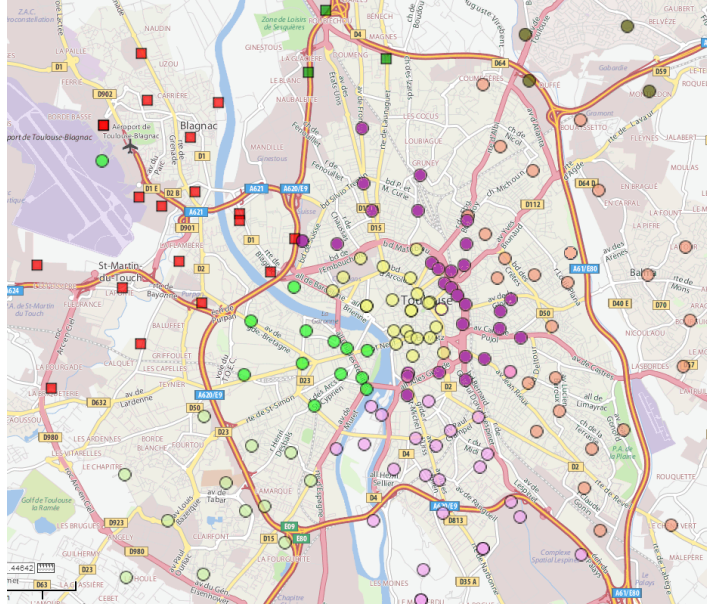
Z.A.C. Aéroconstellation
LESPINASSE
BENECH
Zone de Loisirs de Sesquières
BELVÈZE
LA PAILLE
LIZOU
GINESTOUS
D4
MAGNES
D902
CARRIÈRE
COUNTIER
D64
LA RUFFE
D59
Aéroport de Toulouse-Blagnac
Blagnac
LE BLANC
NAUBALETTE
LES COCUS
Gabardie
MAUFRANT
BOUISSETTE
Aéroport de Toulouse-Blagnac
LOUBIQUE
JALABERT
MANDELLE
FLEYNES
GRUNEY
MOULAS
D1 E
D2 B
A621
A620/E9
D112
D64 B
EN BRAGUE
D901
D15
LA FOURTIE
LA PIFFRE
LAMBERT
St-Martin-du-Touch
D2
A61/E80
Balma
Toulouse
D40 E
D70
BALLUFFET
D50
GRIFFOULET
LES CAPELLES
D23
LA PURGADE
TEYNIER
LES PRADETTES
D632
A620/E9
LES MARMOUSES
LES CAPELLES
D980
LES ARDENNES
BORDE BLANCHE
LES VITARELLES
LE CHAPITRE
D4
Golf de Toulouse La Ramée
AMARQUÉ
LES BRUGUES
D923
LE COLOMBIER
LAIRFONT
D15
E09
E80
D980
LA FOURCHETTE
Complexe Spatial Lespinet
MALEPÈRE
LES MOINES
D63
HOULE
CEBET
D33
D35 A
A61/E80
LES ARDENNES
LE CHAPITRE
ROUQUETTE
D813
A620/E80
44642